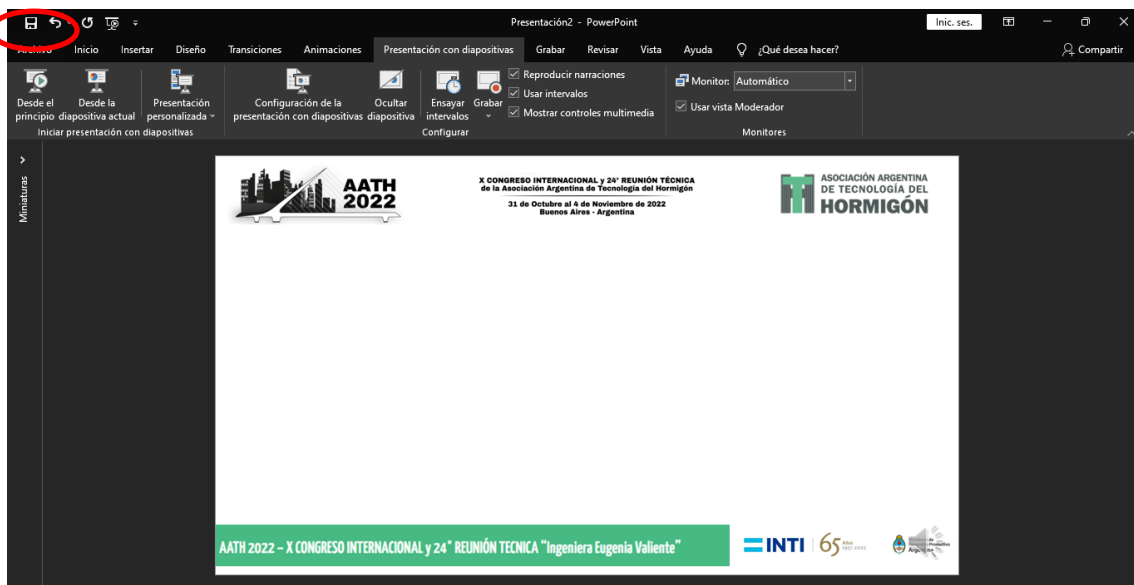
Presentación2 - PowerPoint

Inic. ses.

Archivo Inicio Insertar Diseño Transiciones Animaciones Presentación con diapositivas Grabar Revisar Vista Ayuda ¿Qué desea hacer? Compartir

Desde el principio Desde la diapositiva actual Presentación personalizada
Iniciar presentación con diapositivas

Configuración de la presentación con diapositivas Ocultar diapositiva Ensayar intervalos Grabar
Reproducir narraciones
Usar intervalos
Mostrar controles multimedia
Configurar

Monitor: Automático
Usar vista Moderador
Monitores

Miniaturas

AATH 2022

X CONGRESO INTERNACIONAL y 24° REUNIÓN TÉCNICA de la Asociación Argentina de Tecnología del Hormigón

31 de Octubre al 4 de Noviembre de 2022 Buenos Aires - Argentina

ASOCIACIÓN ARGENTINA DE TECNOLOGÍA DEL HORMIGÓN

AATH 2022 – X CONGRESO INTERNACIONAL y 24° REUNIÓN TECNICA "Ingeniera Eugenia Valiente"

INTI 65 Años 1957-2022

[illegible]